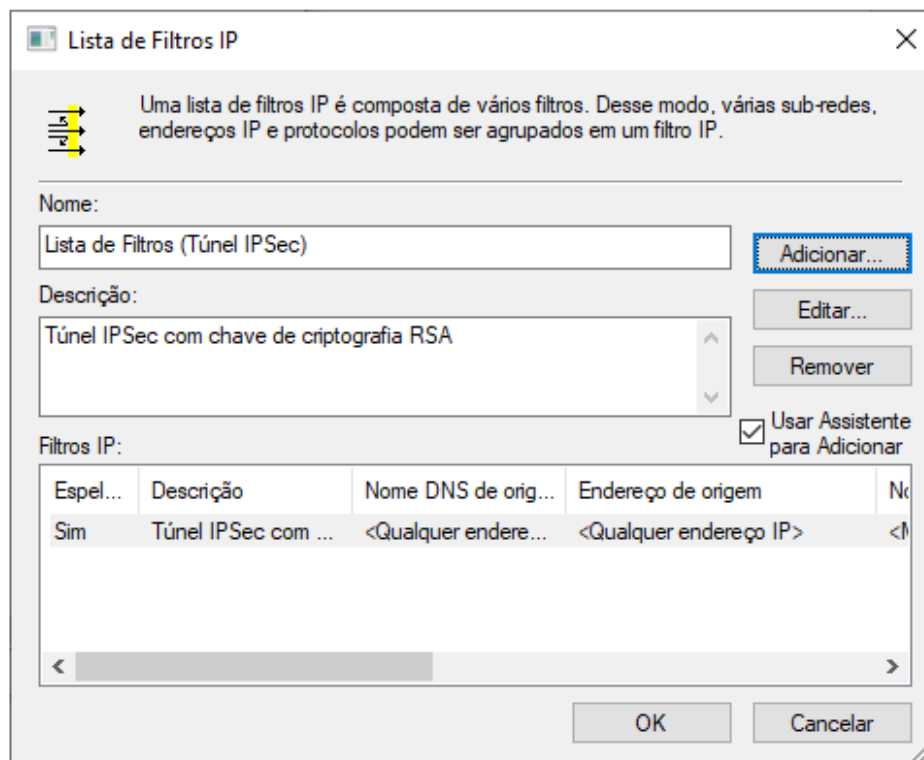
Lista de Filtros IP

Uma lista de filtros IP é composta de vários filtros. Desse modo, várias sub-redes, endereços IP e protocolos podem ser agrupados em um filtro IP.

Nome:

Lista de Filtros (Túnel IPSec)

Adicionar...

Descrição:

Editar...

Túnel IPSec com chave de criptografia RSA

Remover

Usar Assistente para Adicionar

Filtros IP:

| Espel... | Descrição | Nome DNS de orig... | Endereço de origem | N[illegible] |
|---|---|---|---|---|
| Sim | Túnel IPSec com ... | <Qualquer endere... | <Qualquer endereço IP> | <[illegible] |

OK

Cancelar